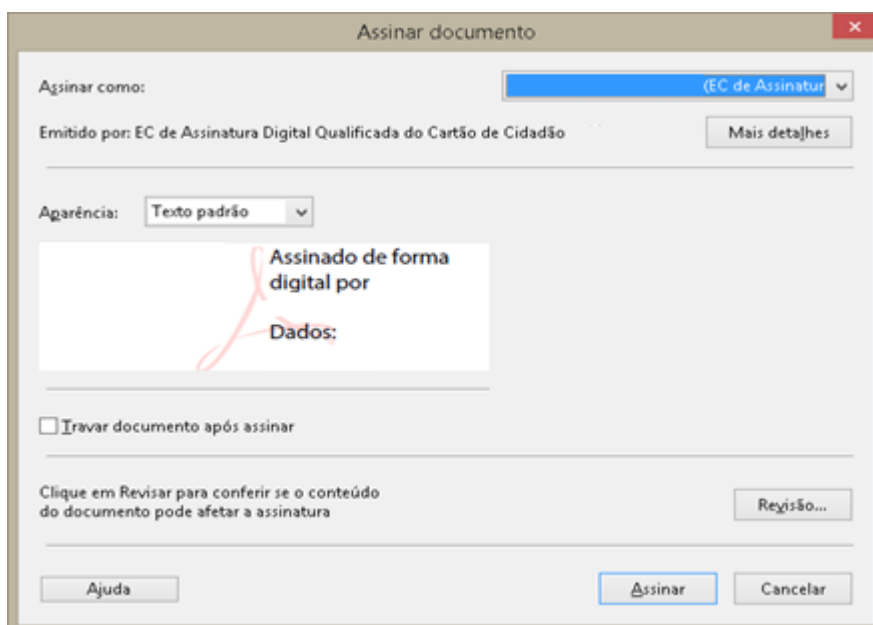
Assinar documento

Assinar como: (EC de Assinatur

Emitido por: EC de Assinatura Digital Qualificada do Cartão de Cidadão

Mais detalhes

Aparência: Texto padrão

Assinado de forma digital por

Dados:

Travar documento após assinar

Clique em Revisar para conferir se o conteúdo do documento pode afetar a assinatura

Revisão...

Ajuda

Assinar

Cancelar